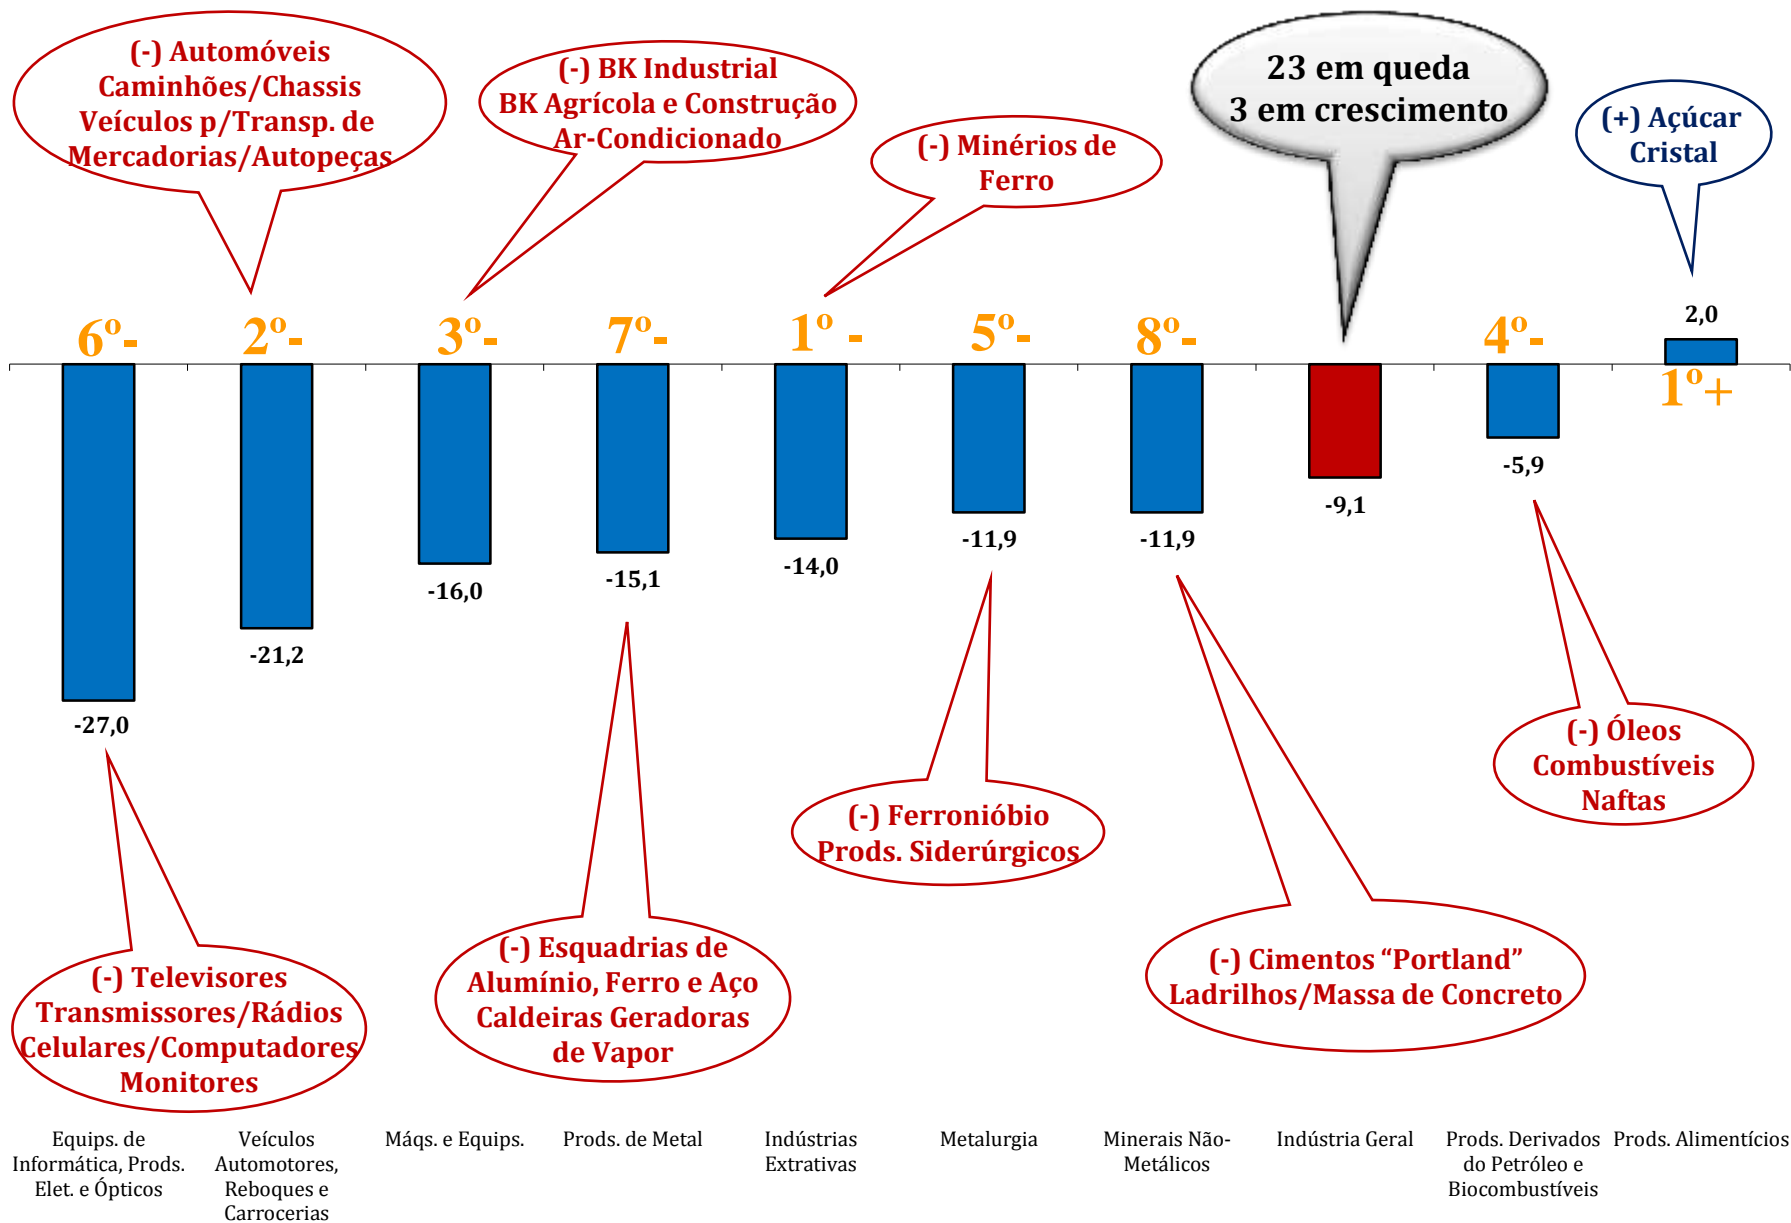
(-) Automóveis Caminhões/Chassis Veículos p/Transp. de Mercadorias/Autopeças

(-) BK Industrial BK Agrícola e Construção Ar-Condicionado

(-) Minérios de Ferro

23 em queda 3 em crescimento

(+) Açúcar Cristal

6º- 2º- 3º- 7º- 1º - 5º- 8º- 4º- 1º+

2,0

-27,0 -21,2 -16,0 -15,1 -14,0 -11,9 -11,9 -9,1 -5,9

(-) Ferronióbio Prods. Siderúrgicos

(-) Óleos Combustíveis Naftas

(-) Televisores Transmissores/Rádios Celulares/Computadores Monitores

(-) Esquadrias de Alumínio, Ferro e Aço Caldeiras Geradoras de Vapor

(-) Cimentos "Portland" Ladrilhos/Massa de Concreto

Equips. de Informática, Prods. Elet. e Ópticos

Veículos Automotores, Reboques e Carrocerias

Máqs. e Equips.

Prods. de Metal

Indústrias Extrativas

Metalurgia

Minerais Não-Metálicos

Indústria Geral

Prods. Derivados do Petróleo e Biocombustíveis

Prods. Alimentícios